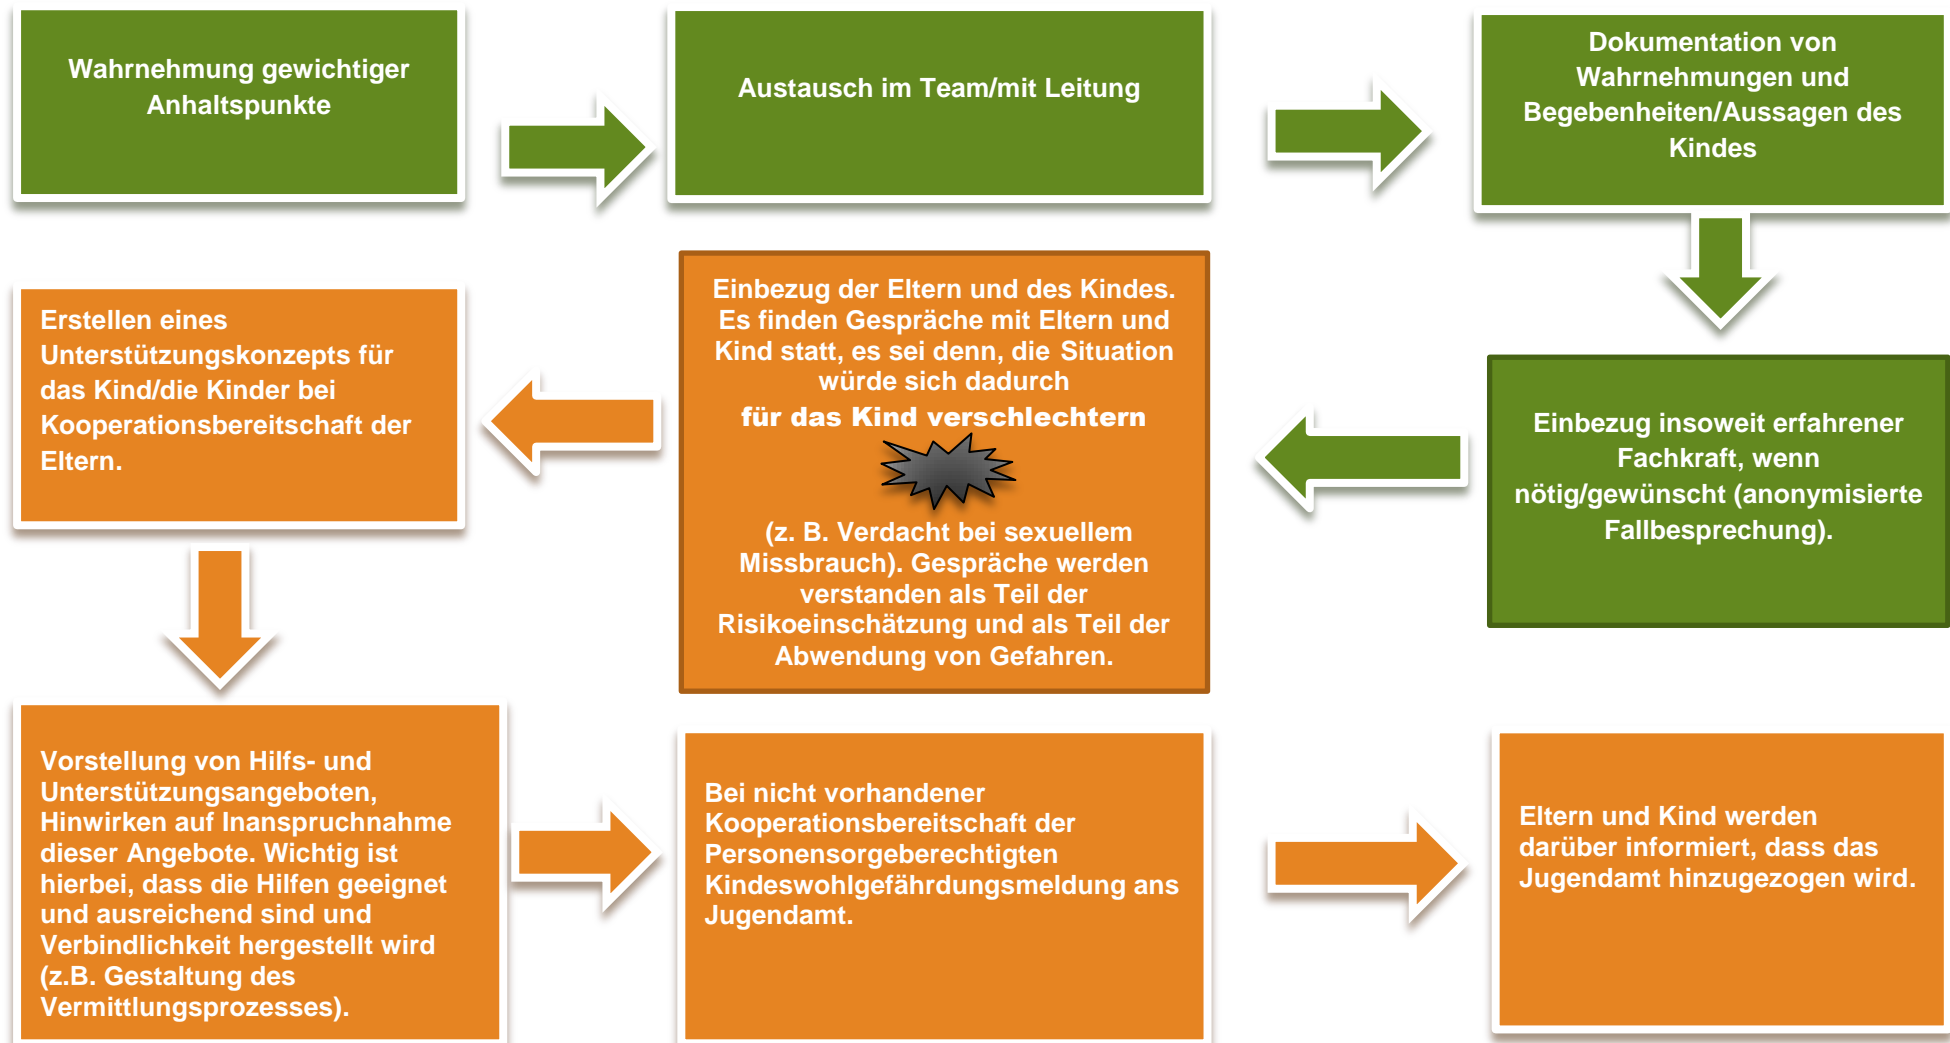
Wahrnehmung gewichtiger Anhaltspunkte

Austausch im Team/mit Leitung

Dokumentation von Wahrnehmungen und Begebenheiten/Aussagen des Kindes

Einbezug insoweit erfahrener Fachkraft, wenn nötig/gewünscht (anonymisierte Fallbesprechung).

Einbezug der Eltern und des Kindes. Es finden Gespräche mit Eltern und Kind statt, es sei denn, die Situation würde sich dadurch
für das Kind verschlechtern

(z. B. Verdacht bei sexuellem Missbrauch). Gespräche werden verstanden als Teil der Risikoeinschätzung und als Teil der Abwendung von Gefahren.

Erstellen eines Unterstützungskonzepts für das Kind/die Kinder bei Kooperationsbereitschaft der Eltern.

Vorstellung von Hilfs- und Unterstützungsangeboten, Hinwirken auf Inanspruchnahme dieser Angebote. Wichtig ist hierbei, dass die Hilfen geeignet und ausreichend sind und Verbindlichkeit hergestellt wird (z.B. Gestaltung des Vermittlungsprozesses).

Bei nicht vorhandener Kooperationsbereitschaft der Personensorgeberechtigten Kindeswohlgefährdungsmeldung ans Jugendamt.

Eltern und Kind werden darüber informiert, dass das Jugendamt hinzugezogen wird.